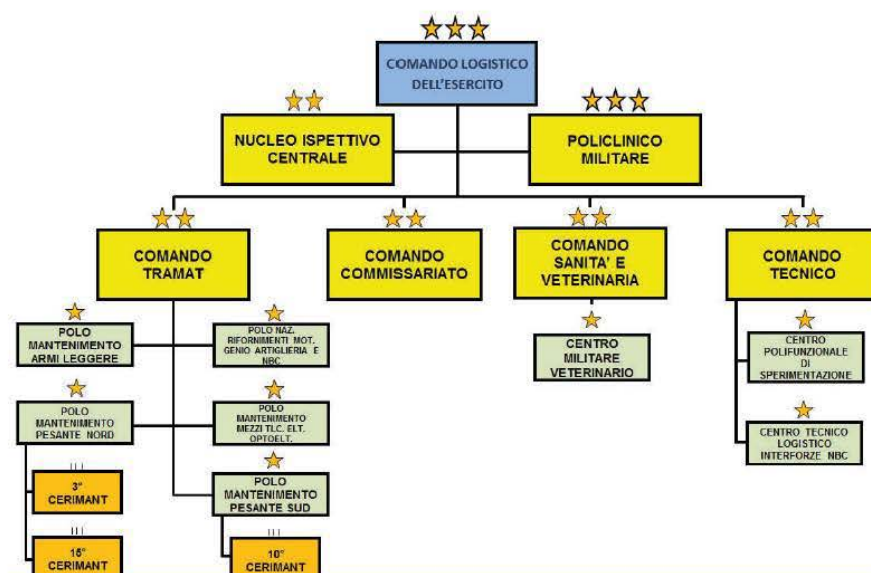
COMANDO LOGISTICO DELL'ESERCITO

NUCLEO ISPETTIVO CENTRALE

POLICLINICO MILITARE

COMANDO TRAMAT

COMANDO COMMISSARIATO

COMANDO SANITA' E VETERINARIA

COMANDO TECNICO

POLO MANTENIMENTO ARMI LEGGERE

POLO NAZ. RIFORNIMENTI MOT. GENIO ARTIGLIERIA E NBC

CENTRO MILITARE VETERINARIO

CENTRO POLIFUNZIONALE DI SPERIMENTAZIONE

POLO MANTENIMENTO PESANTE NORD

POLO MANTENIMENTO MEZZI TLC. ELT. OPTOELT.

CENTRO TECNICO LOGISTICO INTERFORZE NBC

III
3° CERIMANT

POLO MANTENIMENTO PESANTE SUD

III
15° CERIMANT

III
10° CERIMANT